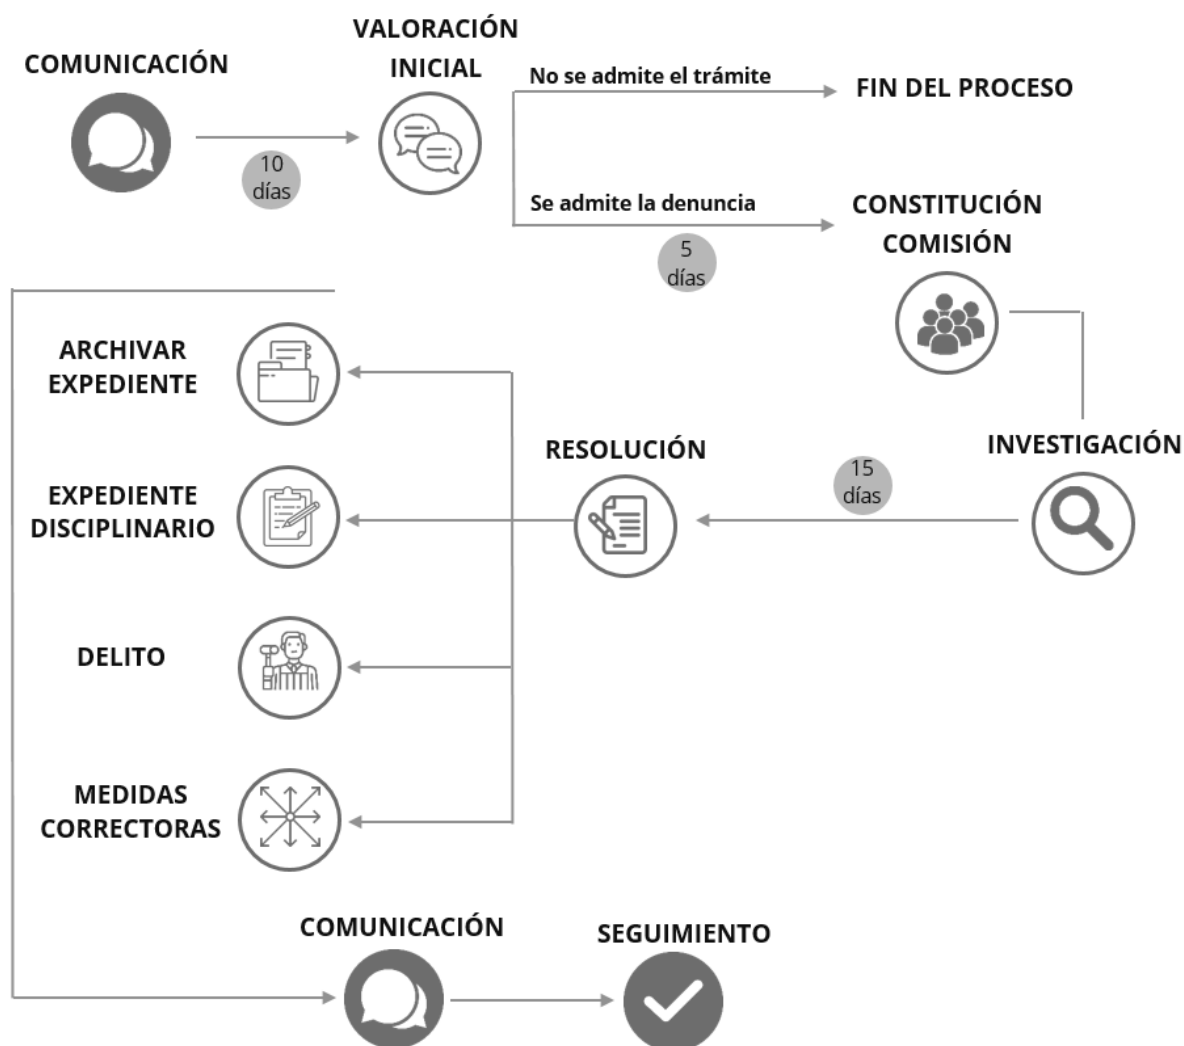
COMUNICACIÓN

10 días

VALORACIÓN INICIAL

No se admite el trámite

FIN DEL PROCESO

Se admite la denuncia

5 días

CONSTITUCIÓN COMISIÓN

INVESTIGACIÓN

15 días

RESOLUCIÓN

ARCHIVAR EXPEDIENTE

EXPEDIENTE DISCIPLINARIO

DELITO

MEDIDAS CORRECTORAS

COMUNICACIÓN

SEGUIMIENTO